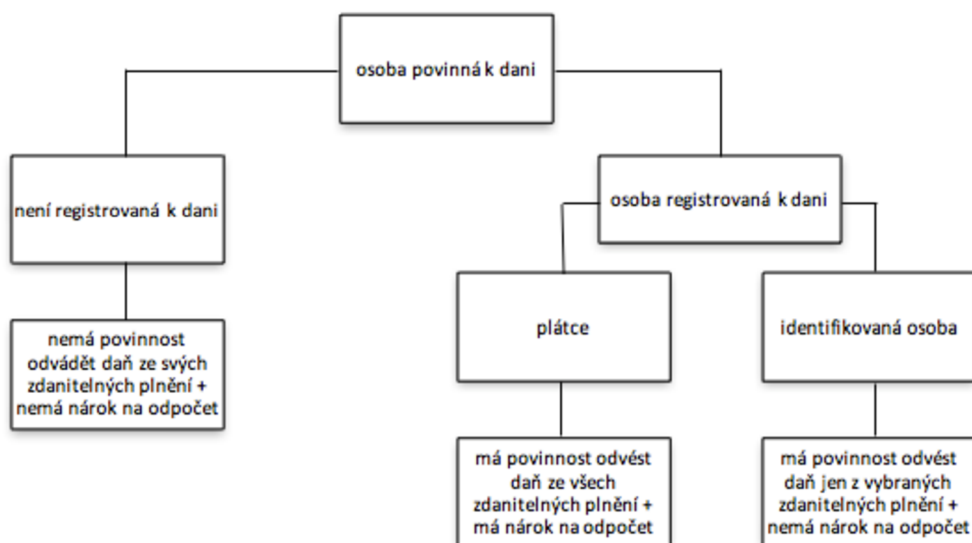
osoba povinná k dani

není registrovaná k dani

nemá povinnost odvádět daň ze svých zdanitelných plnění + nemá nárok na odpočet

osoba registrovaná k dani

plátce

má povinnost odvést daň ze všech zdanitelných plnění + má nárok na odpočet

identifikovaná osoba

má povinnost odvést daň jen z vybraných zdanitelných plnění + nemá nárok na odpočet